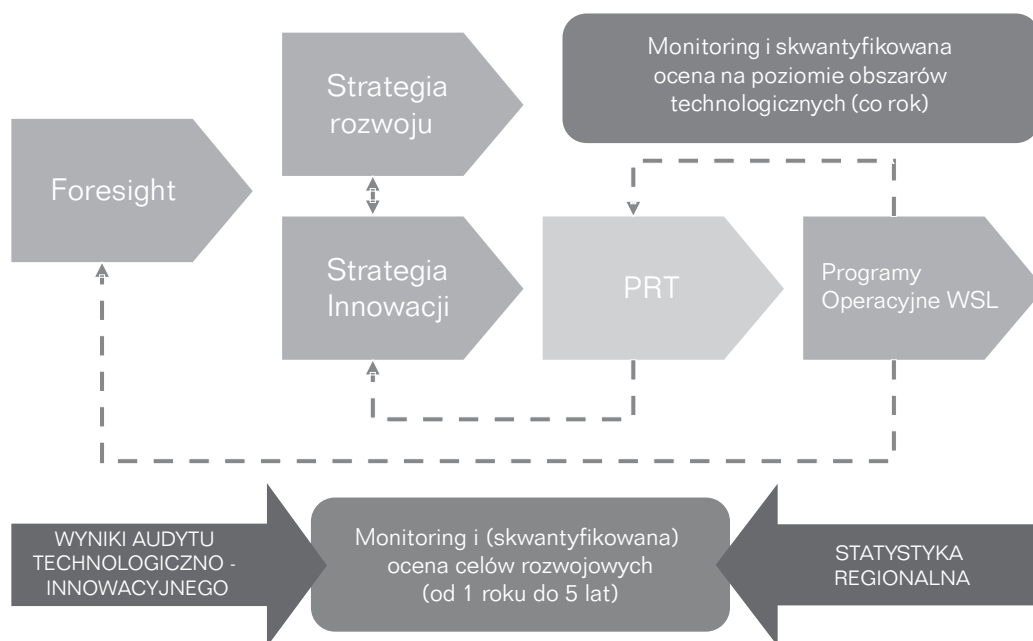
Monitoring i skwantyfikowana ocena na poziomie obszarów technologicznych (co rok)

Strategia rozwoju

Foresight

Strategia Innowacji

PRT

Programy Operacyjne WSL

WYNIKI AUDYTU TECHNOLOGICZNO - INNOWACYJNEGO

Monitoring i (skwantyfikowana) ocena celów rozwojowych (od 1 roku do 5 lat)

STATYSTYKA REGIONALNA